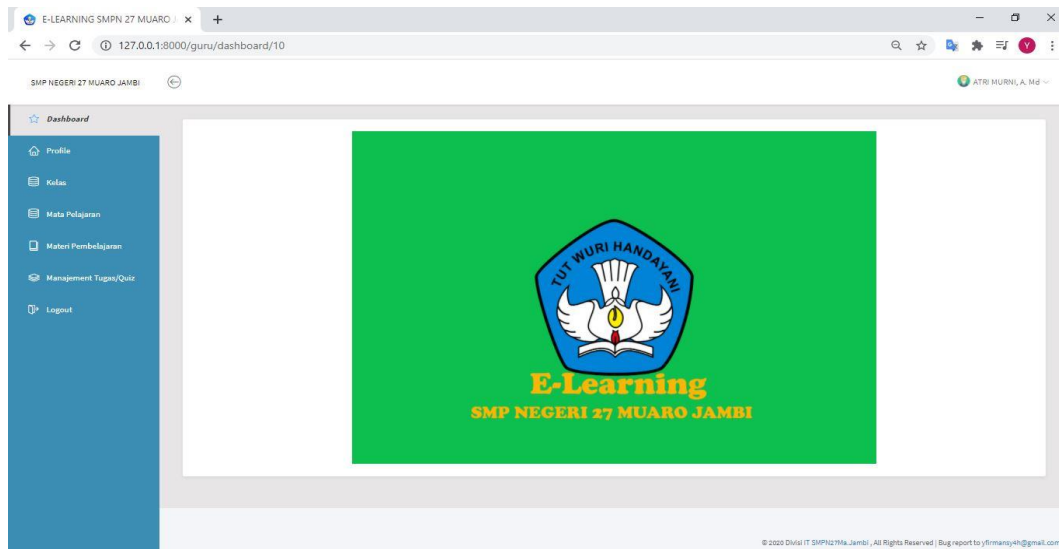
E-LEARNING SMPN 27 MUARO J ×

127.0.0.1:8000/guru/dashboard/10

SMP NEGERI 27 MUARO JAMBI

ATRI MURNI, A. Md

Dashboard

Profile

Kelas

Mata Pelajaran

Materi Pembelajaran

Manajement Tugas/Quiz

Logout

TUT WURI HANDAYANI

E-Learning

SMP NEGERI 27 MUARO JAMBI

© 2020 Divisi IT SMPN27Ma.Jambi , All Rights Reserved | Bug report to yfirmansy4h@gmail.com